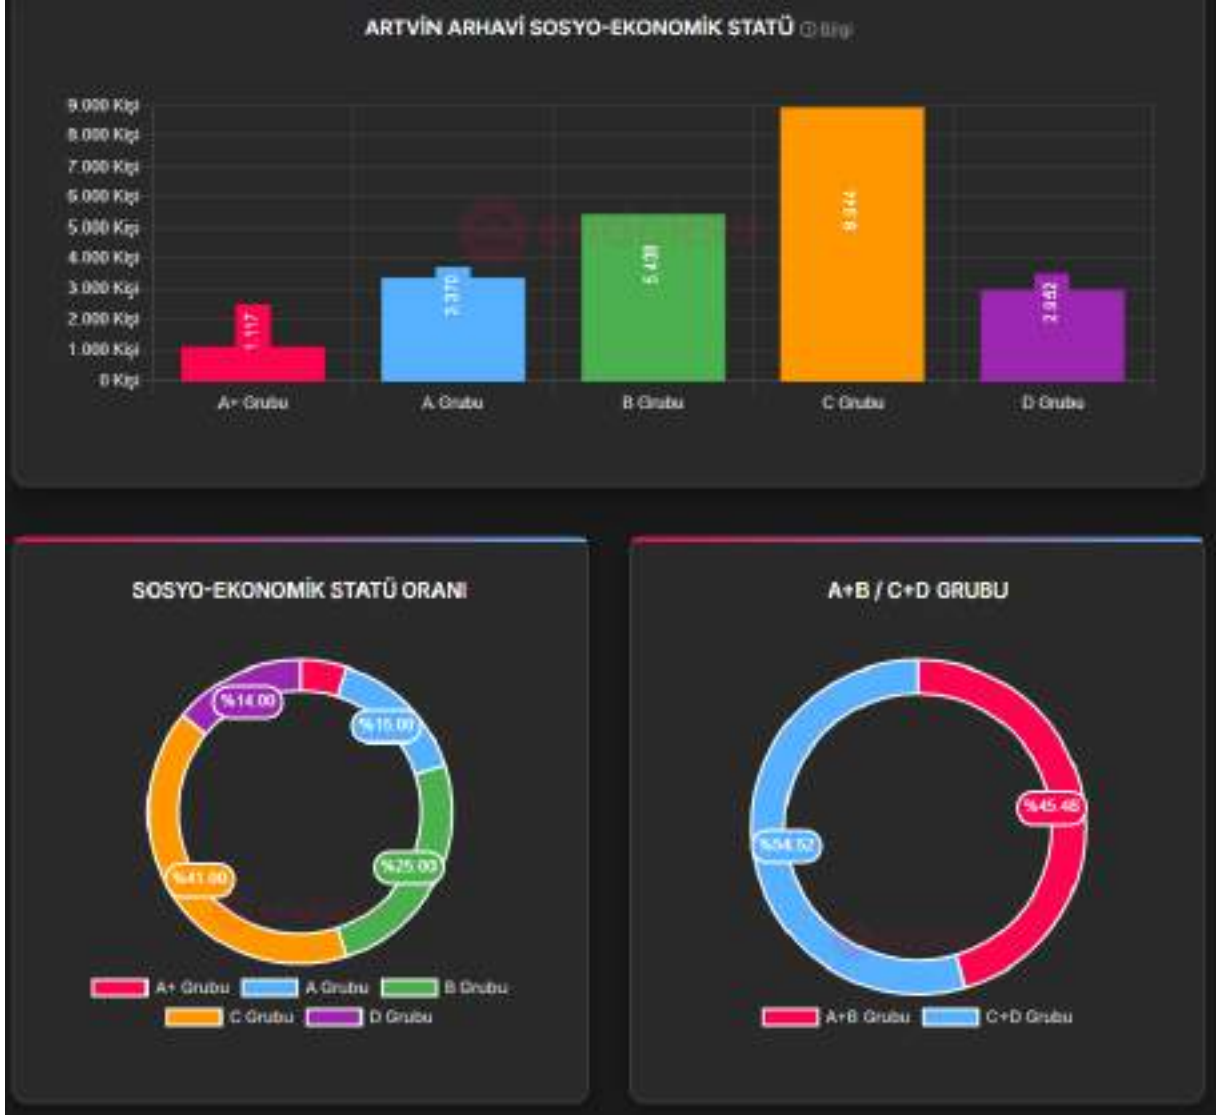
ARTVİN ARHAVİ SOSYO-EKONOMİK STATÜ ⓘ Bilgi

9.000 Kişi
8.000 Kişi
7.000 Kişi
6.000 Kişi
5.000 Kişi
4.000 Kişi
3.000 Kişi
2.000 Kişi
1.000 Kişi
0 Kişi

1.117
3.370
5.438
8.344
2.882

A+ Grubu
A Grubu
B Grubu
C Grubu
D Grubu

SOSYO-EKONOMİK STATÜ ORANI

%14.00
%15.00
%25.00
%41.00

A+ Grubu
A Grubu
B Grubu
C Grubu
D Grubu

A+B / C+D GRUBU

%45.48
%54.52

A+B Grubu
C+D Grubu